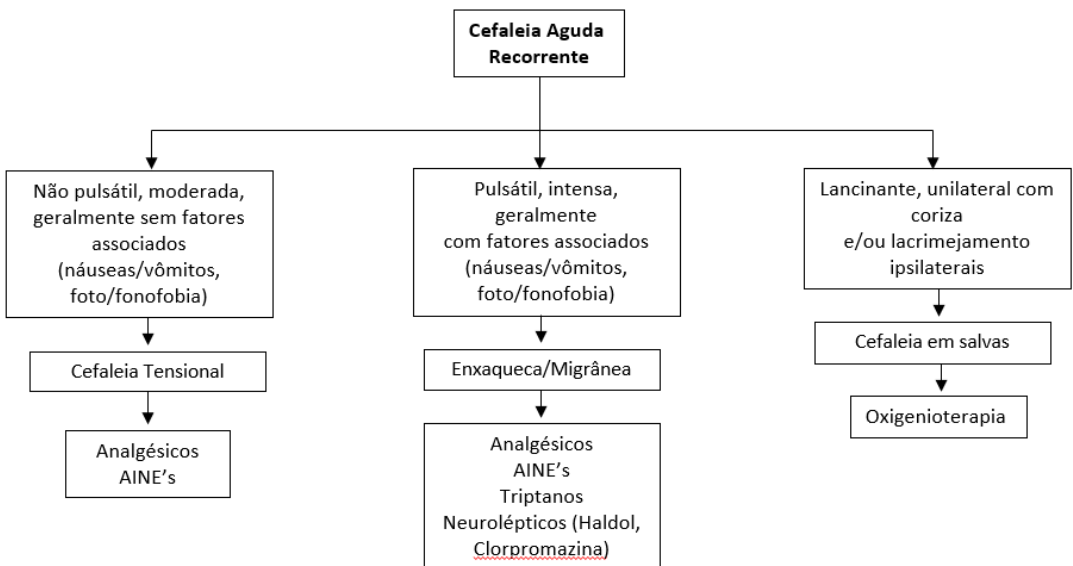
Cefaleia Aguda Recorrente

Não pulsátil, moderada, geralmente sem fatores associados (náuseas/vômitos, foto/fonofobia)

Cefaleia Tensional

Analgésicos
AINE's

Pulsátil, intensa, geralmente com fatores associados (náuseas/vômitos, foto/fonofobia)

Enxaqueca/Migrânea

Analgésicos
AINE's
Triptanos
Neurolépticos (Haldol, Clorpromazina)

Lancinante, unilateral com coriza e/ou lacrimejamento ipsilaterais

Cefaleia em salvas

Oxigenioterapia